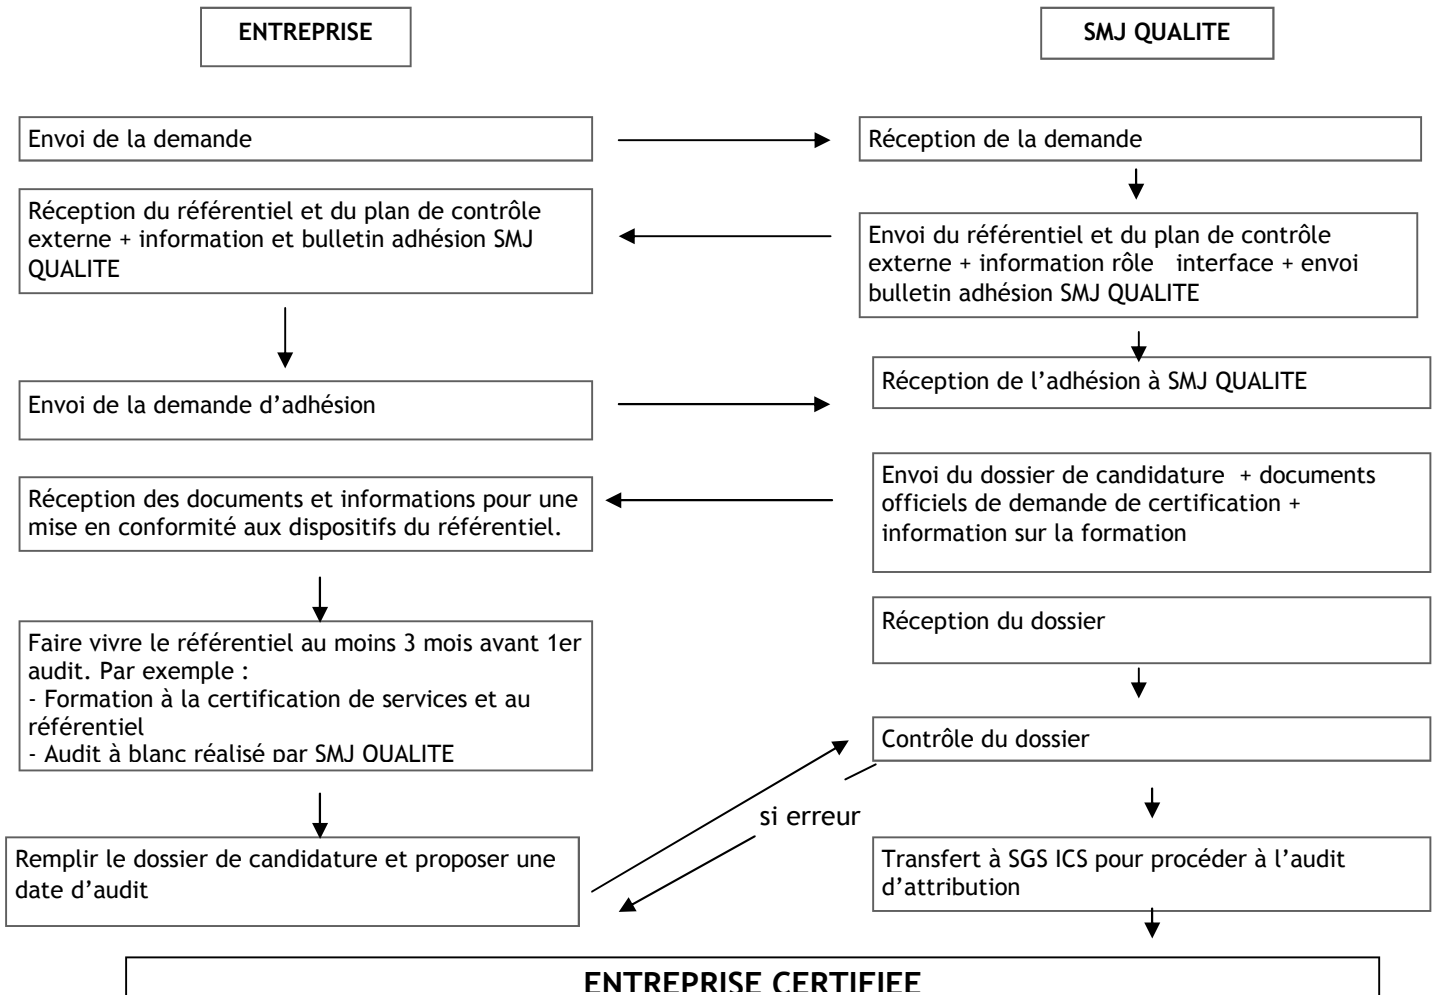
ENTREPRISE

SMJ QUALITE

Envoi de la demande

Réception de la demande

Réception du référentiel et du plan de contrôle externe + information et bulletin adhésion SMJ QUALITE

Envoi du référentiel et du plan de contrôle externe + information rôle interface + envoi bulletin adhésion SMJ QUALITE

Envoi de la demande d'adhésion

Réception de l'adhésion à SMJ QUALITE

Réception des documents et informations pour une mise en conformité aux dispositifs du référentiel.

Envoi du dossier de candidature + documents officiels de demande de certification + information sur la formation

Faire vivre le référentiel au moins 3 mois avant 1er audit. Par exemple :
- Formation à la certification de services et au référentiel
- Audit à blanc réalisé par SMJ QUALITE

Réception du dossier

Contrôle du dossier

si erreur

Remplir le dossier de candidature et proposer une date d'audit

Transfert à SGS ICS pour procéder à l'audit d'attribution

ENTREPRISE CERTIFIEE